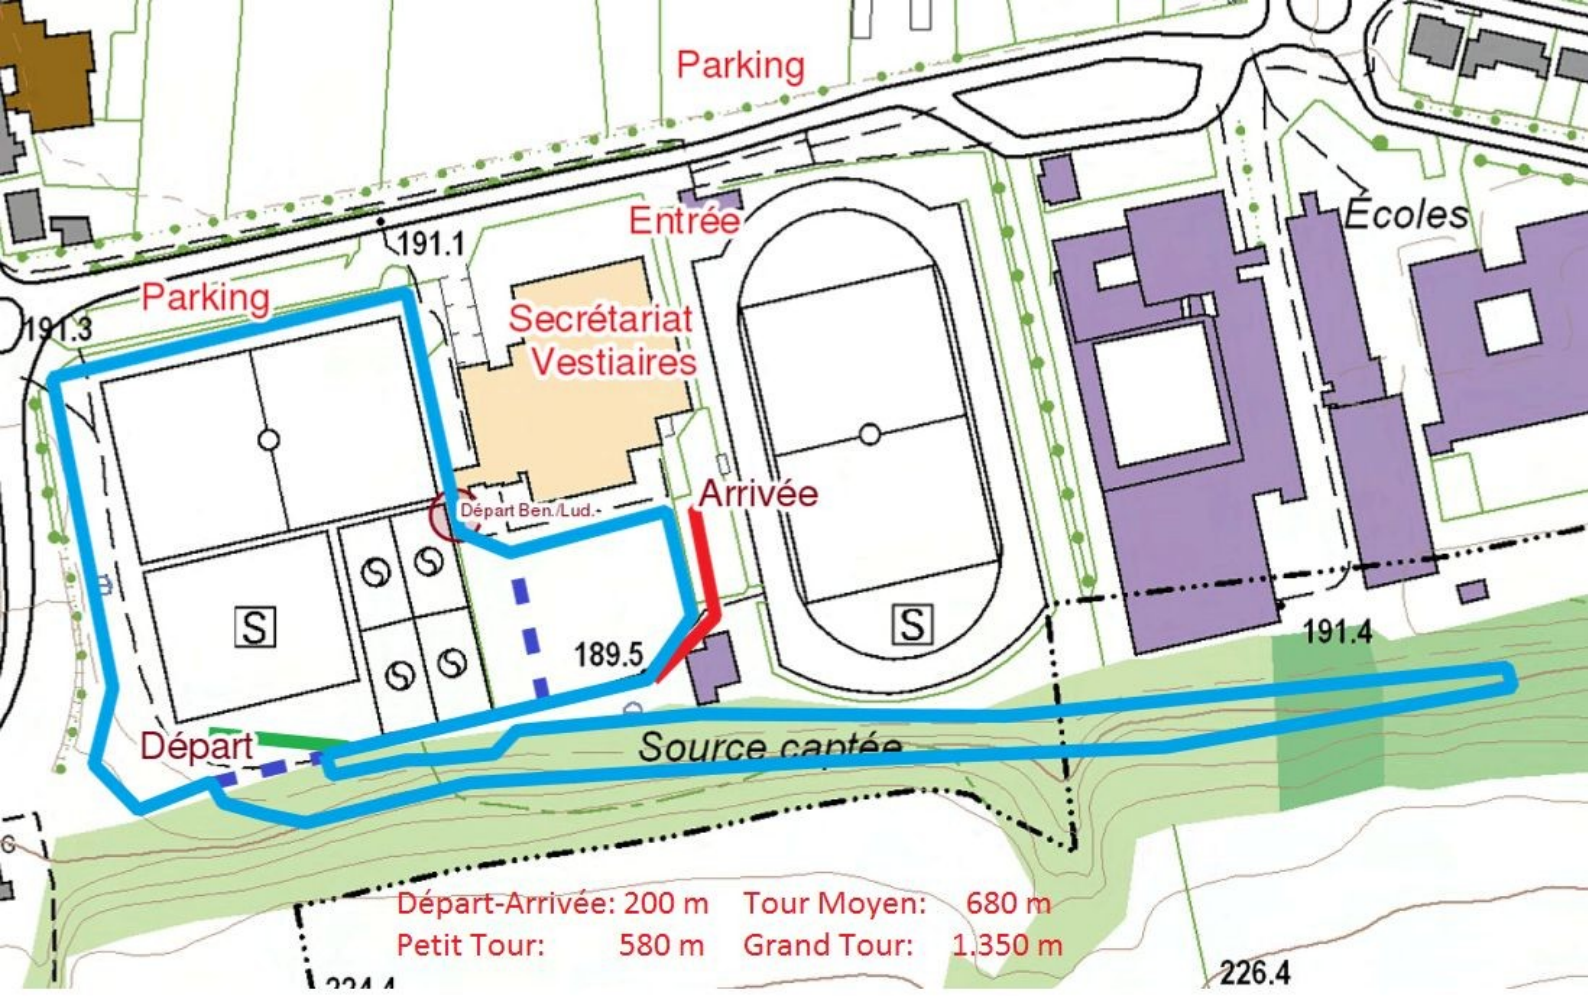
Parking

Entrée

Écoles

191.1

Parking

191.3

Secrétariat
Vestiaires

Arrivée

Départ Ben./Lud.-

S

S

189.5

191.4

Départ

Source captée

Départ-Arrivée: 200 m
Petit Tour: 580 m
Tour Moyen: 680 m
Grand Tour: 1.350 m

224.4

226.4